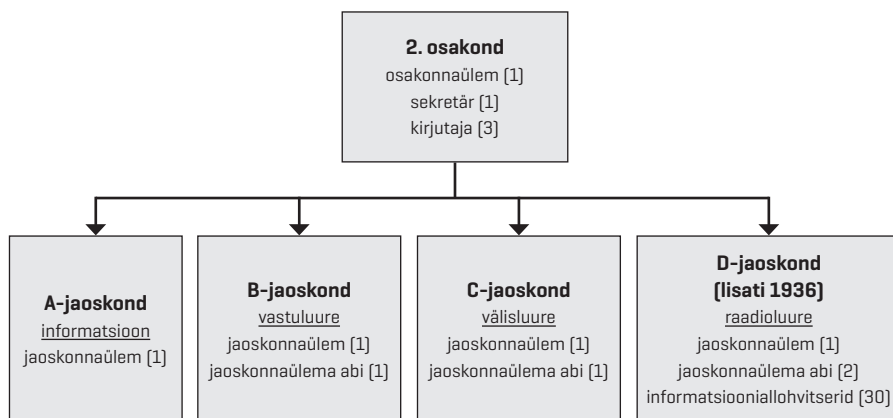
**2. osakond**
osakonnaülem [1]
sekretär [1]
kirjutaja [3]

**A-jaoskond**
informatsioon
jaoskonnaülem [1]

**B-jaoskond**
vastuluure
jaoskonnaülem [1]
jaoskonnaülema abi [1]

**C-jaoskond**
välisluure
jaoskonnaülem [1]
jaoskonnaülema abi [1]

**D-jaoskond (lisati 1936)**
raadioluure
jaoskonnaülem [1]
jaoskonnaülema abi [2]
informatsiooniallohvitserid [30]